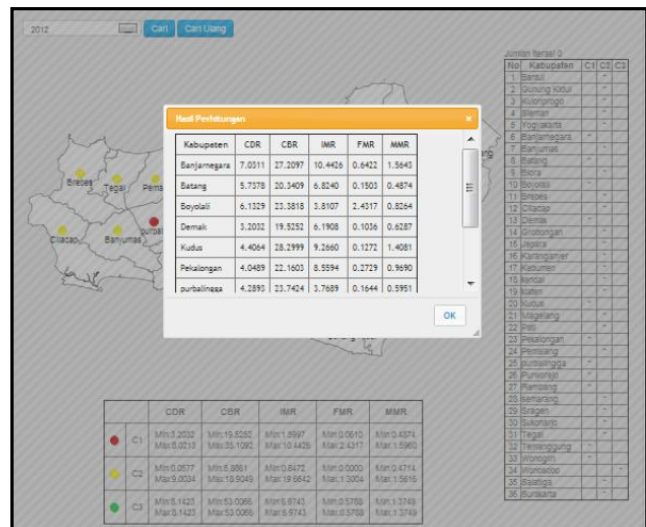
2012 Cari Cari Ulang

Hasil Perhitungan ×

| Kabupaten | CDR | CBR | IMR | FMR | MMR |
|---|---|---|---|---|---|
| Banjarnegara | 7.0311 | 27.2097 | 10.4426 | 0.6422 | 1.5645 |
| Batang | 5.7378 | 20.3409 | 6.8240 | 0.1503 | 0.4874 |
| Boyolali | 6.1329 | 23.3818 | 3.8107 | 2.4317 | 0.8264 |
| Demak | 3.2032 | 19.5252 | 6.1908 | 0.1036 | 0.6287 |
| Kudus | 4.4064 | 28.2999 | 9.2660 | 0.1272 | 1.4081 |
| Pekalongan | 4.0489 | 22.1603 | 8.5594 | 0.2729 | 0.9690 |
| purbalingga | 4.2893 | 23.7424 | 3.7689 | 0.1644 | 0.5951 |

OK

Brebes Tegal Pema Cilacap Banjumas purba

| | | CDR | CBR | IMR | FMR | MMR |
|---|---|---|---|---|---|---|
| | C1 | Min:3.2032 Max:8.0218 | Min:19.5252 Max:35.1092 | Min:1.5997 Max:10.4426 | Min:0.0610 Max:2.4317 | Min:0.4374 Max:1.5960 |
| | C2 | Min:0.0577 Max:9.0034 | Min:5.8861 Max:18.9049 | Min:0.8472 Max:19.6642 | Min:0.0000 Max:1.3004 | Min:0.4714 Max:1.5615 |
| | C3 | Min:8.1423 Max:8.1423 | Min:53.0065 Max:53.0065 | Min:6.9743 Max:6.9743 | Min:0.3788 Max:0.3788 | Min:1.3749 Max:1.3749 |

Jumlah Iterasi 0

| No | Kabupaten | C1 | C2 | C3 |
|---|---|---|---|---|
| 1 | Bantul | | * | |
| 2 | Gunung Kidul | | * | |
| 3 | Kulonprogo | | * | |
| 4 | Sleman | | * | |
| 5 | Yogyakarta | | * | |
| 6 | Banjarnegara | * | | |
| 7 | Banyumas | | * | |
| 8 | Batang | * | | |
| 9 | Blora | | * | |
| 10 | Boyolali | * | | |
| 11 | Brebes | | * | |
| 12 | Cilacap | | * | |
| 13 | Demak | * | | |
| 14 | Grobogan | | * | |
| 15 | Jepara | | * | |
| 16 | Karanganyar | | * | |
| 17 | Kebumen | | * | |
| 18 | Kendal | | * | |
| 19 | Klaten | | * | |
| 20 | Kudus | * | | |
| 21 | Magelang | | * | |
| 22 | Pati | | * | |
| 23 | Pekalongan | * | | |
| 24 | Pemalang | | * | |
| 25 | purbalingga | * | | |
| 26 | Purworejo | | * | |
| 27 | Rembang | | * | |
| 28 | semarang | | * | |
| 29 | Sragen | | * | |
| 30 | Sukoharjo | | * | |
| 31 | Tegal | * | | |
| 32 | Temanggung | | * | |
| 33 | Wonogiri | | * | |
| 34 | Wonosobo | | | * |
| 35 | Salatiga | | * | |
| 36 | Surakarta | | * | |